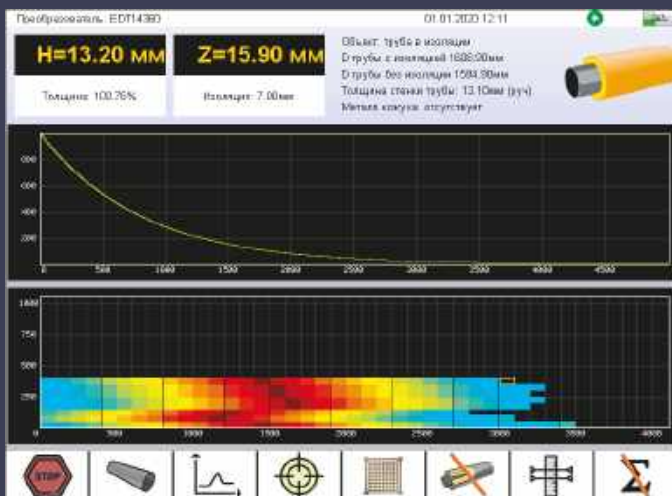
Преобразователь: EDT14380

01.01.2020 12:11

H=13.20 мм

Толщина: 100.76%

Z=15.90 мм

Изоляция: 7.00мм

Объект: труба в изоляции
D трубы с изоляцией 1608.90мм
D трубы без изоляции 1594.90мм
Толщина стенки трубы: 13.10мм (руч)
Металл кожуха: отсутствует

800
600
400
200
0
500
1000
1500
2000
2500
3000
3500
4000
4500

1000
750
500
250
0
500
1000
1500
2000
2500
3000
3500
4000

STOP